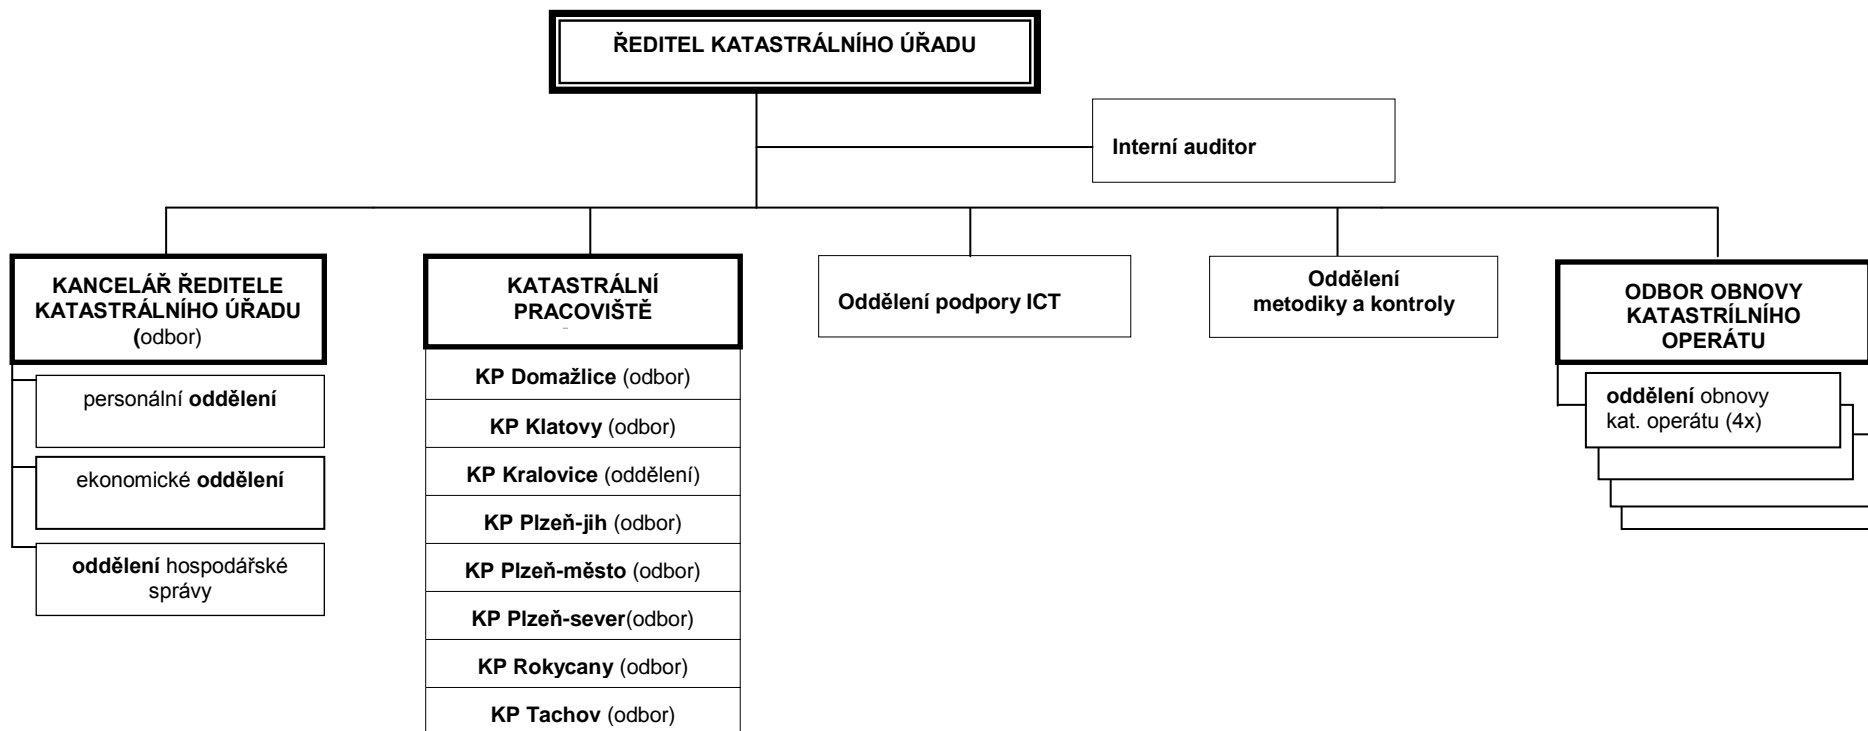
ŘEDITEL KATASTRÁLNÍHO ÚŘADU

Interní auditor

KANCELÁŘ ŘEDITELE KATASTRÁLNÍHO ÚŘADU (odbor)

personální oddělení

ekonomické oddělení

oddělení hospodářské správy

KATASTRÁLNÍ PRACOVIŠTĚ

KP Domažlice (odbor)

KP Klatovy (odbor)

KP Kralovice (oddělení)

KP Plzeň-jih (odbor)

KP Plzeň-město (odbor)

KP Plzeň-sever(odbor)

KP Rokycany (odbor)

KP Tachov (odbor)

Oddělení podpory ICT

Oddělení metodiky a kontroly

ODBOR OBNOVY KATASTRÍLNÍHO OPERÁTU

oddělení obnovy kat. operátu (4x)